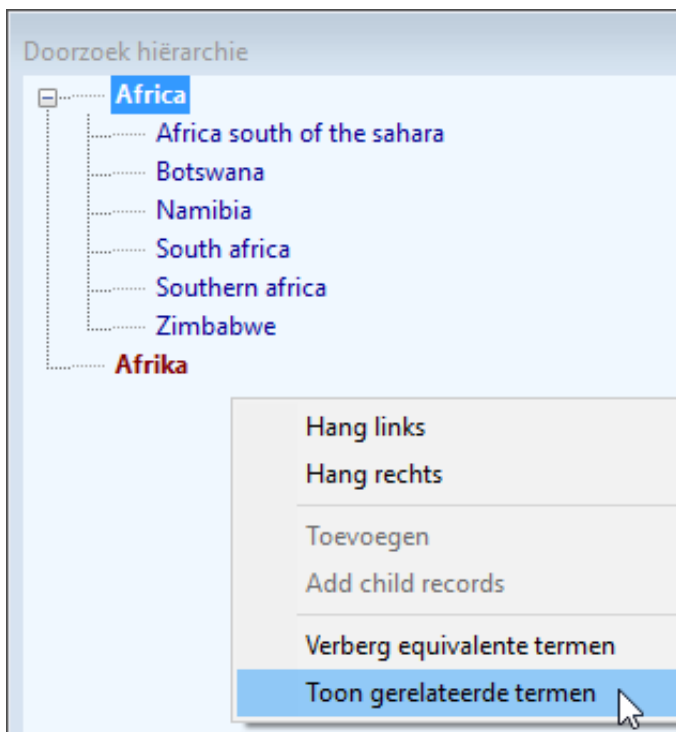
Doorzoek hiërarchie

Africa
Africa south of the sahara
Botswana
Namibia
South africa
Southern africa
Zimbabwe
Afrika

Hang links
Hang rechts
Toevoegen
Add child records
Verberg equivalente termen
Toon gerelateerde termen